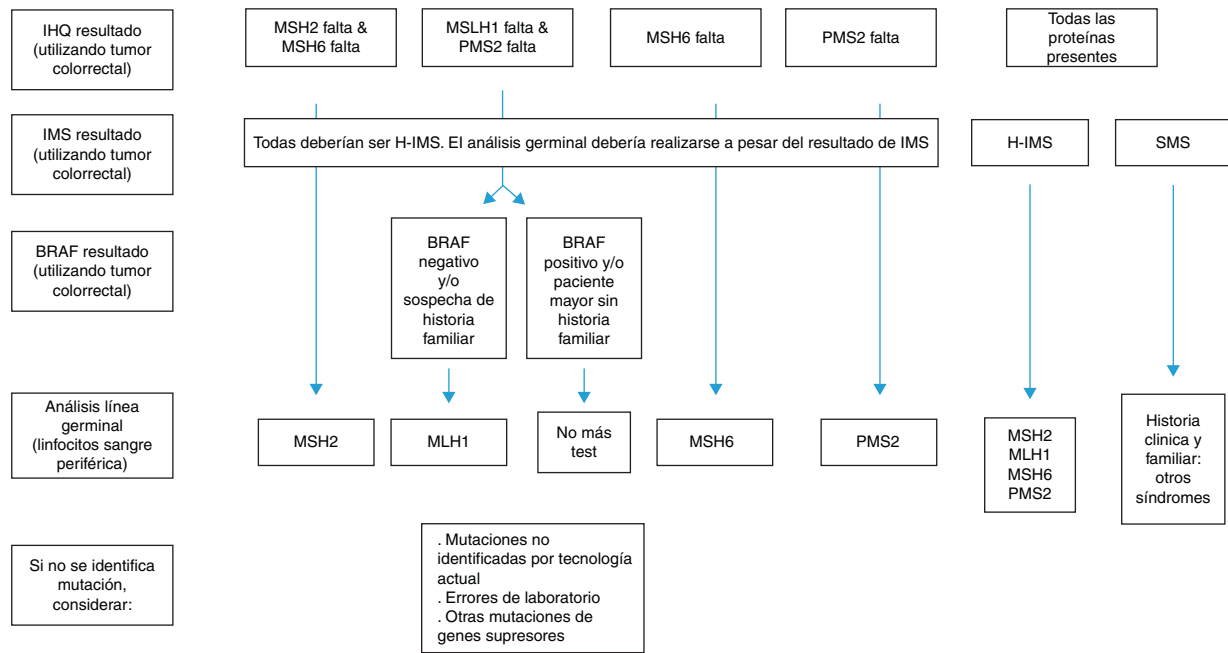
IHQ resultado (utilizando tumor colorrectal)

MSH2 falta & MSH6 falta

MSLH1 falta & PMS2 falta

MSH6 falta

PMS2 falta

Todas las proteínas presentes

IMS resultado (utilizando tumor colorrectal)

Todas deberían ser H-IMS. El análisis germinal debería realizarse a pesar del resultado de IMS

H-IMS

SMS

BRAF resultado (utilizando tumor colorrectal)

BRAF negativo y/o sospecha de historia familiar

BRAF positivo y/o paciente mayor sin historia familiar

Análisis línea germinal (linfocitos sangre periférica)

MSH2

MLH1

No más test

MSH6

PMS2

MSH2 MLH1 MSH6 PMS2

Historia clinica y familiar: otros síndromes

Si no se identifica mutación, considerar:

. Mutaciones no identificadas por tecnología actual
. Errores de laboratorio
. Otras mutaciones de genes supresores